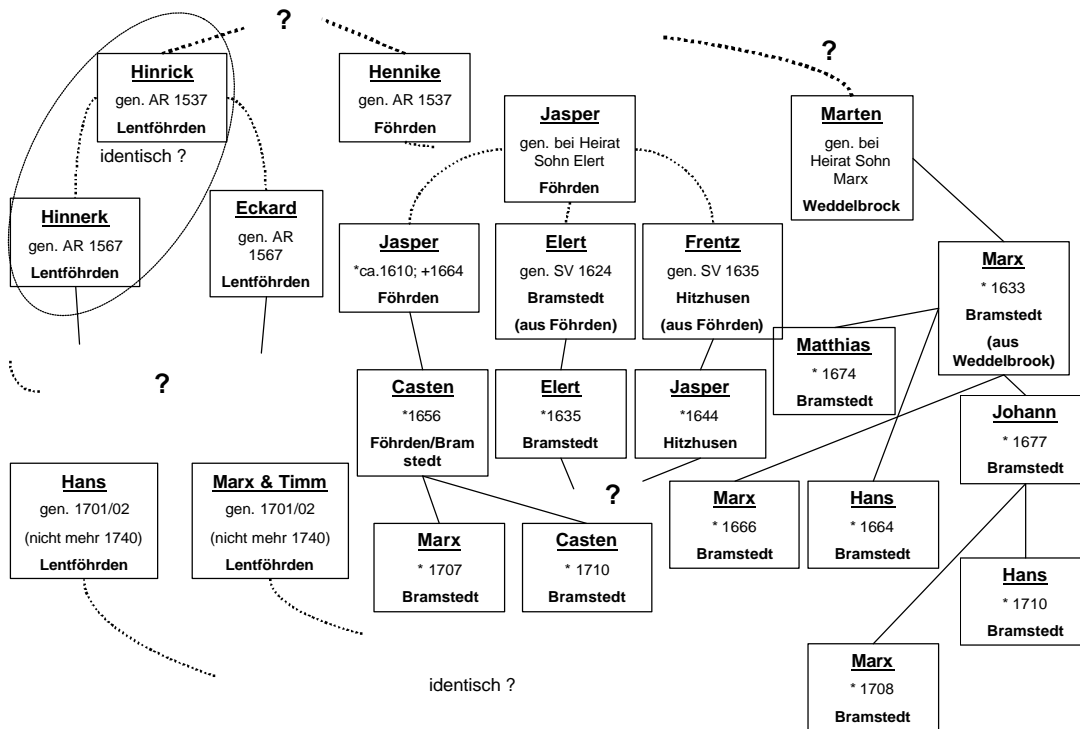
?

Hinrick
gen. AR 1537
Lentföhrden

Hennike
gen. AR 1537
Föhrden

?

Marten
gen. bei Heirat Sohn Marx
Weddelbrock

Jasper
gen. bei Heirat Sohn Elert
Föhrden

identisch ?

Hinnerk
gen. AR 1567
Lentföhrden

Eckard
gen. AR 1567
Lentföhrden

Jasper
*ca.1610; +1664
Föhrden

Elert
gen. SV 1624
Bramstedt
(aus Föhrden)

Frentz
gen. SV 1635
Hitzhusen
(aus Föhrden)

Marx
* 1633
Bramstedt
(aus Weddelbrook)

Matthias
* 1674
Bramstedt

?

Casten
*1656
Föhrden/Bramstedt

Elert
*1635
Bramstedt

Jasper
*1644
Hitzhusen

Johann
* 1677
Bramstedt

?

Hans
gen. 1701/02
(nicht mehr 1740)
Lentföhrden

Marx & Timm
gen. 1701/02
(nicht mehr 1740)
Lentföhrden

Marx
* 1707
Bramstedt

Casten
* 1710
Bramstedt

Marx
* 1666
Bramstedt

Hans
* 1664
Bramstedt

Hans
* 1710
Bramstedt

identisch ?

Marx
* 1708
Bramstedt